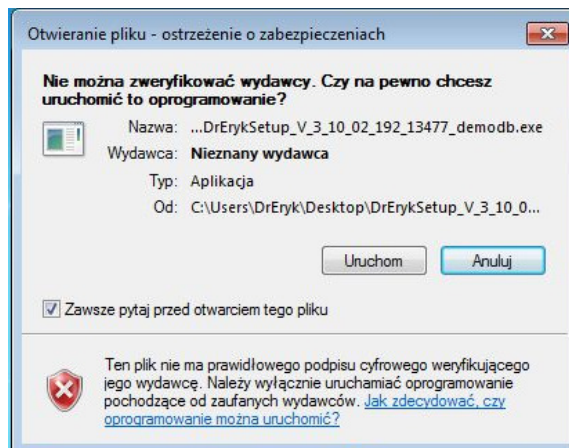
Otwieranie pliku - ostrzeżenie o zabezpieczeniach

Nie można zweryfikować wydawcy. Czy na pewno chcesz uruchomić to oprogramowanie?

Nazwa: ...DrErykSetup_V_3_10_02_192_13477_demodb.exe
Wydawca: Nieznany wydawca
Typ: Aplikacja
Od: C:\Users\DrEryk\Desktop\DrErykSetup_V_3_10_0...

Uruchom
Anuluj

Zawsze pytaj przed otwarciem tego pliku

Ten plik nie ma prawidłowego podpisu cyfrowego weryfikującego jego wydawcę. Należy wyłącznie uruchamiać oprogramowanie pochodzące od zaufanych wydawców. Jak zdecydować, czy oprogramowanie można uruchomić?